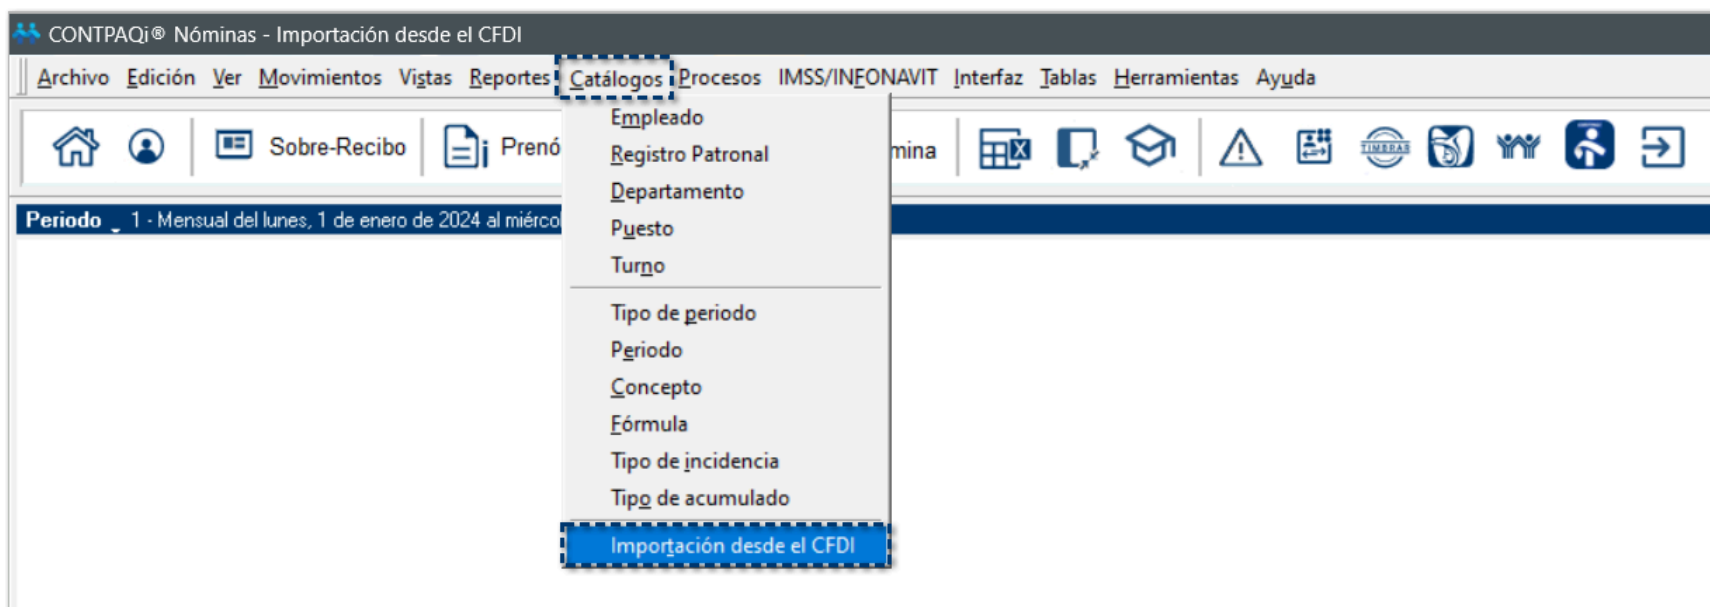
CONTPAQi® Nóminas - Importación desde el CFDI

Archivo Edición Ver Movimientos Vistas Reportes Catálogos Procesos IMSS/INFONAVIT Interfaz Tablas Herramientas Ayuda

Sobre-Recibo Prenó mina

Periodo 1 - Mensual del lunes, 1 de enero de 2024 al miérco

Empleado
Registro Patronal
Departamento
Puesto
Turno
Tipo de periodo
Periodo
Concepto
Fórmula
Tipo de incidencia
Tipo de acumulado
Importación desde el CFDI